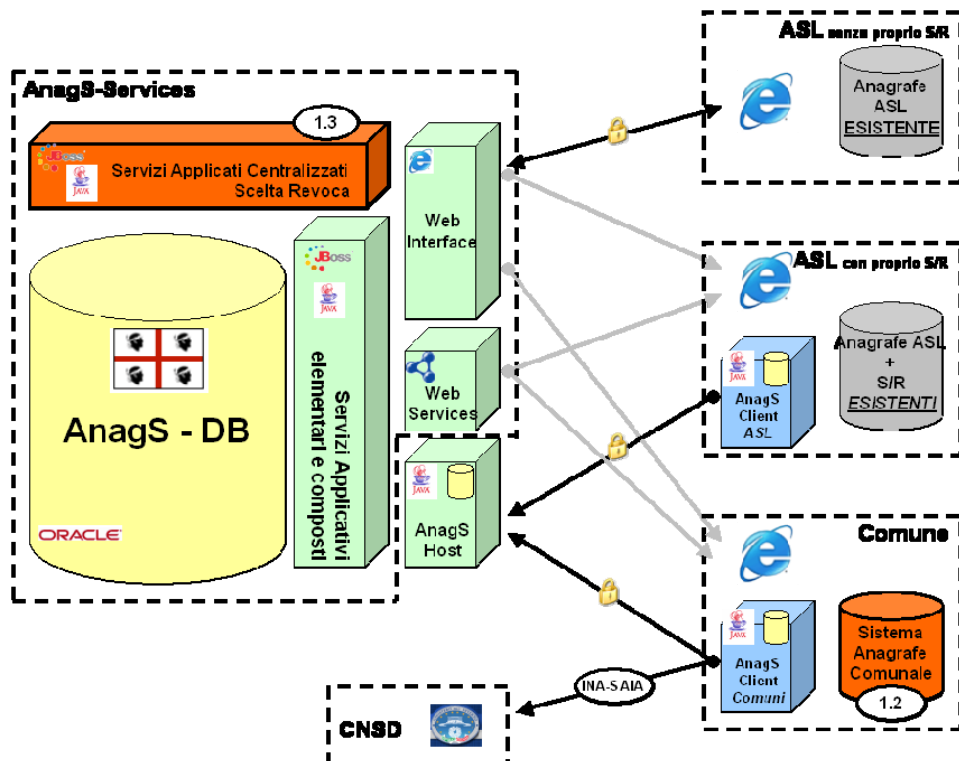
AnagS-Services

1.3

JBoss

JAVA

Servizi Applicati Centralizzati Scelta Revoca

AnagS - DB

ORACLE

JBoss

JAVA

Servizi Applicativi elementari e composti

Web Interface

Web Services

JAVA

AnagS Host

ASL senza proprio S/R

Anagrafe ASL ESISTENTE

ASL con proprio S/R

JAVA

AnagS Client ASL

Anagrafe ASL + S/R ESISTENTI

Comune

JAVA

AnagS Client Comuni

Sistema Anagrafe Comunale

1.2

INA-SAIA

CNSD